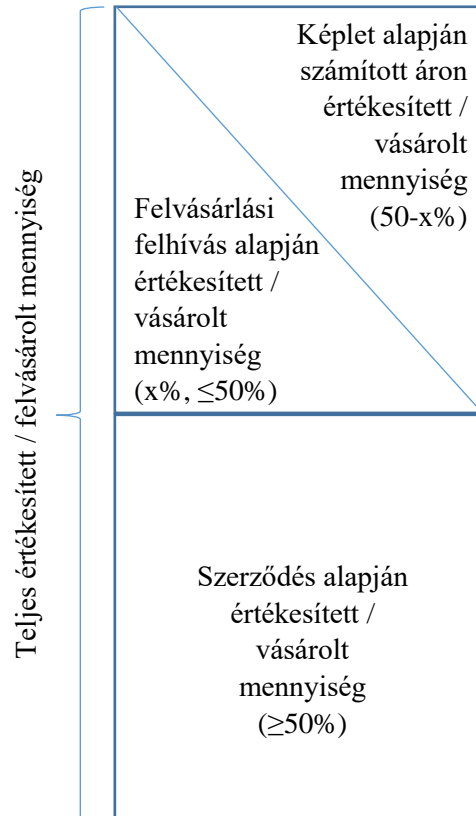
Teljes értékesített / felvásárolt mennyiség

Képlet alapján számított áron értékesített / vásárolt mennyiség (50-x%)

Felvásárlási felhívás alapján értékesített / vásárolt mennyiség (x%, ≤50%)

Szerződés alapján értékesített / vásárolt mennyiség (≥50%)